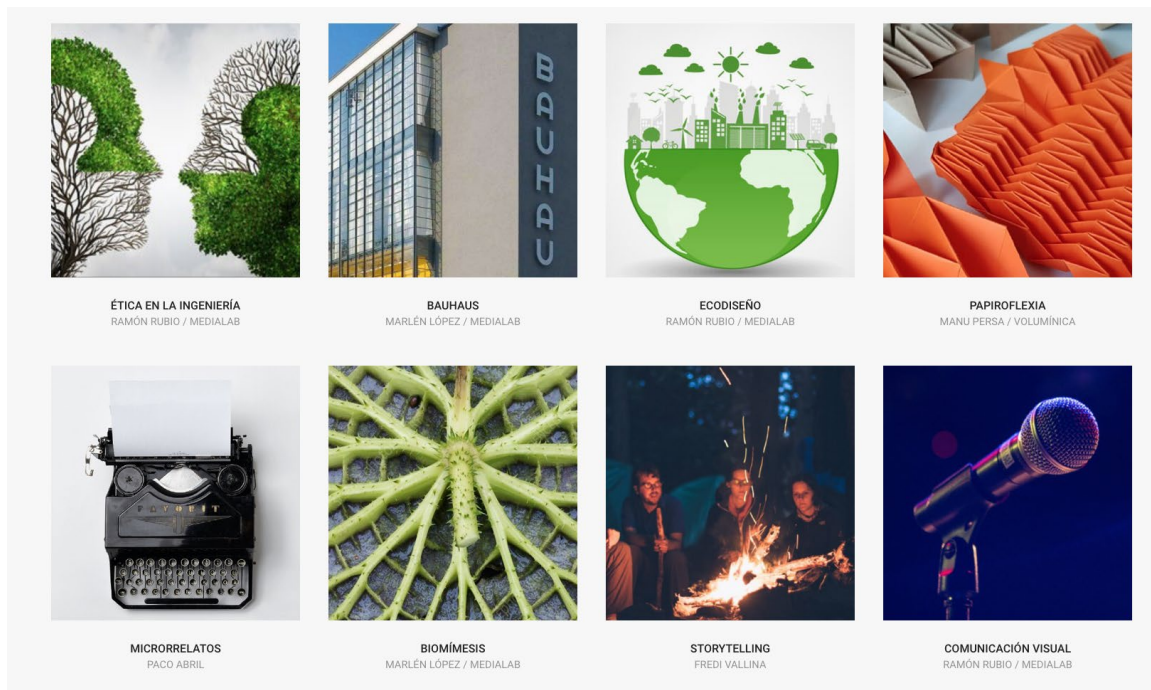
BAUHAUS

ÉTICA EN LA INGENIERÍA
RAMÓN RUBIO / MEDIALAB

BAUHAUS
MARLÉN LÓPEZ / MEDIALAB

ECODISEÑO
RAMÓN RUBIO / MEDIALAB

PAPIROFLEXIA
MANU PERSA / VOLUMÍNICA

MICRORRELATOS
PACO ABRIL

BIOMÍMESIS
MARLÉN LÓPEZ / MEDIALAB

STORYTELLING
FREDI VALLINA

COMUNICACIÓN VISUAL
RAMÓN RUBIO / MEDIALAB